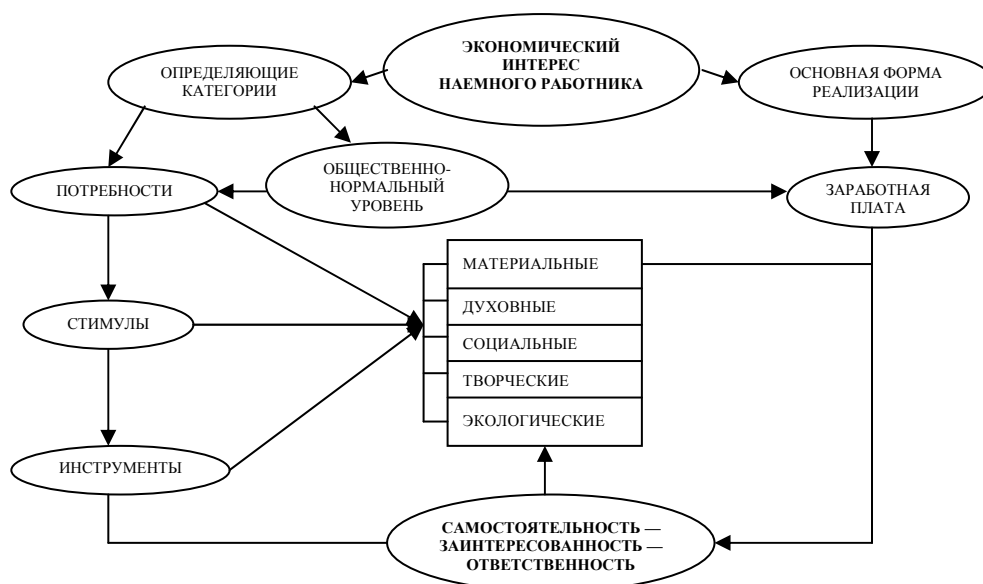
ЭКОНОМИЧЕСКИЙ ИНТЕРЕС НАЕМНОГО РАБОТНИКА

ОПРЕДЕЛЯЮЩИЕ КАТЕГОРИИ

ОСНОВНАЯ ФОРМА РЕАЛИЗАЦИИ

ПОТРЕБНОСТИ

ОБЩЕСТВЕННО-НОРМАЛЬНЫЙ УРОВЕНЬ

ЗАРАБОТНАЯ ПЛАТА

МАТЕРИАЛЬНЫЕ

ДУХОВНЫЕ

СОЦИАЛЬНЫЕ

ТВОРЧЕСКИЕ

ЭКОЛОГИЧЕСКИЕ

СТИМУЛЫ

ИНСТРУМЕНТЫ

САМОСТОЯТЕЛЬНОСТЬ — ЗАИНТЕРЕСОВАННОСТЬ — ОТВЕТСТВЕННОСТЬ